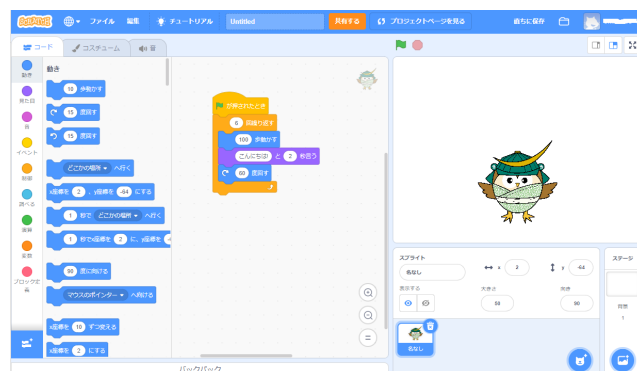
SCRATCH ファイル 編集 チュートリアル Untitled 共有する プロジェクトページを見る 直ちに保存

コード コスチューム 音

動き
見た目
音
イベント
制御
調べる
演算
変数
ブロック定義

動き
10 歩動かす
15 度回す
15 度回す
どこかの場所 へ行く
x座標を 2 、y座標を -64 にする
1 秒で どこかの場所 へ行く
1 秒でx座標を 2 に、y座標を
90 度に向ける
マウスのポインター へ向ける
x座標を 10 ずつ変える
x座標を 2 にする

が押されたとき
8 回繰り返す
100 歩動かす
こんにちは! と 2 秒言う
60 度回す

バックパック

スプライト 名なし x 2 y -64
表示する 大きさ 50 向き 90
名なし

ステージ
背景
1